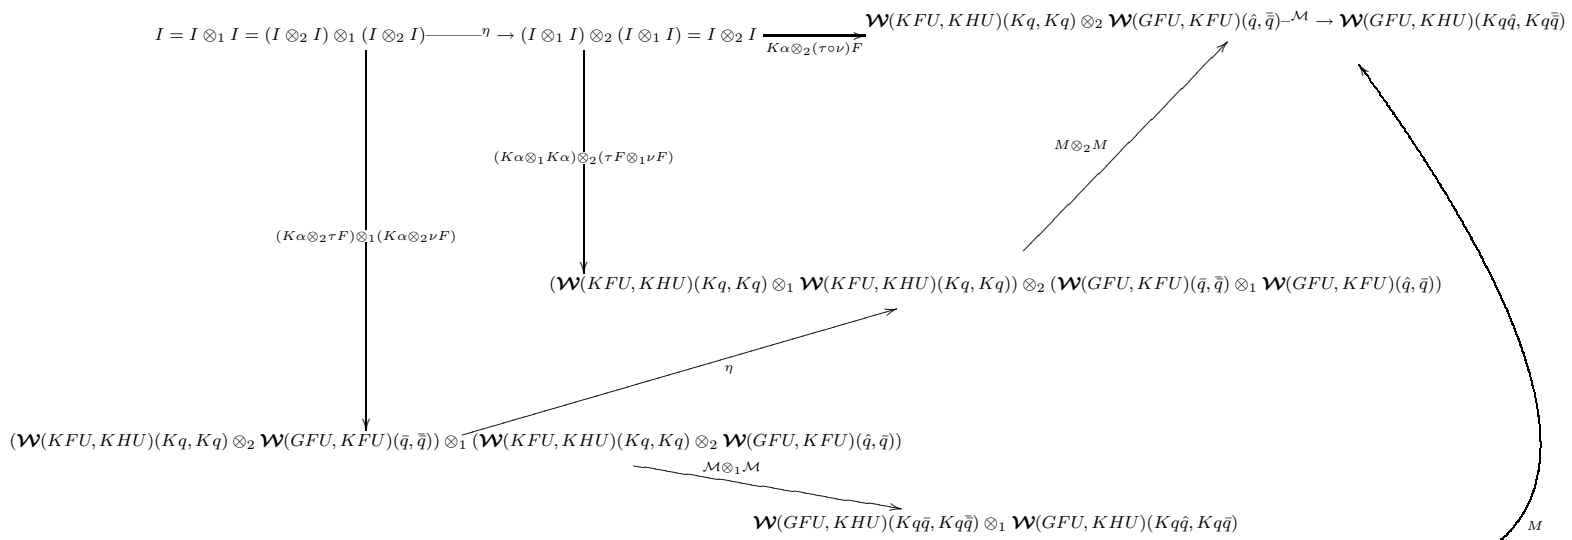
$I = I \otimes_1 I = (I \otimes_2 I) \otimes_1 (I \otimes_2 I)$ $\eta$ $\rightarrow (I \otimes_1 I) \otimes_2 (I \otimes_1 I) = I \otimes_2 I$ $K\alpha \otimes_2 (\tau \circ \nu) F$ $\boldsymbol{\mathcal{W}}(KFU, KHU)(Kq, Kq) \otimes_2 \boldsymbol{\mathcal{W}}(GFU, KFU)(\hat{q}, \bar{\bar{q}})$ $\mathcal{M}$ $\rightarrow \boldsymbol{\mathcal{W}}(GFU, KHU)(Kq\hat{q}, Kq\bar{\bar{q}})$

$(K\alpha \otimes_1 K\alpha) \otimes_2 (\tau F \otimes_1 \nu F)$

$M \otimes_2 M$

$(K\alpha \otimes_2 \tau F) \otimes_1 (K\alpha \otimes_2 \nu F)$

$(\boldsymbol{\mathcal{W}}(KFU, KHU)(Kq, Kq) \otimes_1 \boldsymbol{\mathcal{W}}(KFU, KHU)(Kq, Kq)) \otimes_2 (\boldsymbol{\mathcal{W}}(GFU, KFU)(\bar{q}, \bar{\bar{q}}) \otimes_1 \boldsymbol{\mathcal{W}}(GFU, KFU)(\hat{q}, \bar{q}))$

$\eta$

$(\boldsymbol{\mathcal{W}}(KFU, KHU)(Kq, Kq) \otimes_2 \boldsymbol{\mathcal{W}}(GFU, KFU)(\bar{q}, \bar{\bar{q}})) \otimes_1 (\boldsymbol{\mathcal{W}}(KFU, KHU)(Kq, Kq) \otimes_2 \boldsymbol{\mathcal{W}}(GFU, KFU)(\hat{q}, \bar{q}))$

$\mathcal{M} \otimes_1 \mathcal{M}$

$\boldsymbol{\mathcal{W}}(GFU, KHU)(Kq\bar{q}, Kq\bar{\bar{q}}) \otimes_1 \boldsymbol{\mathcal{W}}(GFU, KHU)(Kq\hat{q}, Kq\bar{q})$

$M$